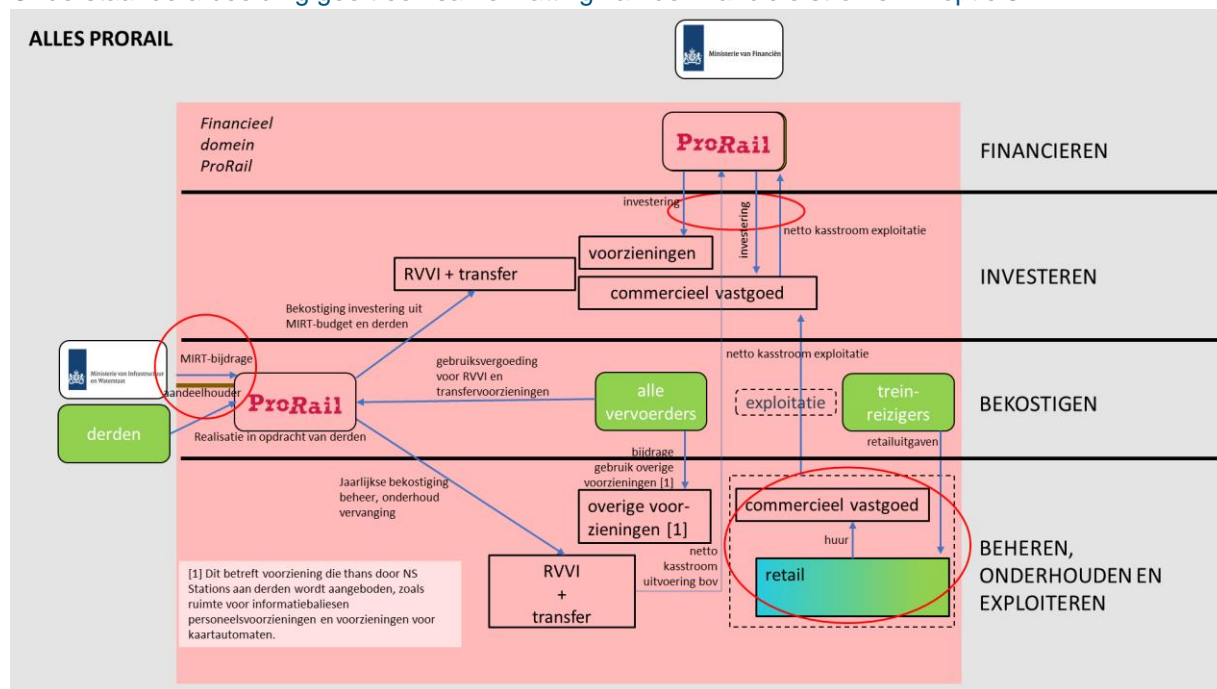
ALLES PRORAIL

Ministerie van Financiën

Financieel domein ProRail

ProRail

FINANCIEREN

investering

investering

netto kasstroom exploitatie

voorzieningen

RVVI + transfer

commercieel vastgoed

INVESTEREN

Bekostiging investering uit MIRT-budget en derden

Ministerie van Infrastructuur en Waterstaat

MIRT-bijdrage

aandeelhouder

ProRail

derden

Realisatie in opdracht van derden

gebruiksvergoeding voor RVVI en transfervoorzieningen

alle vervoerders

netto kasstroom exploitatie

exploitatie

trein-reizigers

BEKOSTIGEN

retailuitgaven

bijdrage gebruik overige voorzieningen [1]

Jaarlijkse bekostiging beheer, onderhoud vervanging

overige voor-zieningen [1]

commercieel vastgoed

huur

retail

netto kasstroom uitvoering bov

RVVI + transfer

BEHEREN, ONDERHOUDEN EN EXPLOITEREN

[1] Dit betreft voorziening die thans door NS Stations aan derden wordt aangeboden, zoals ruimte voor informatiebaliesen personeelsvoorzieningen en voorzieningen voor kaartautomaten.